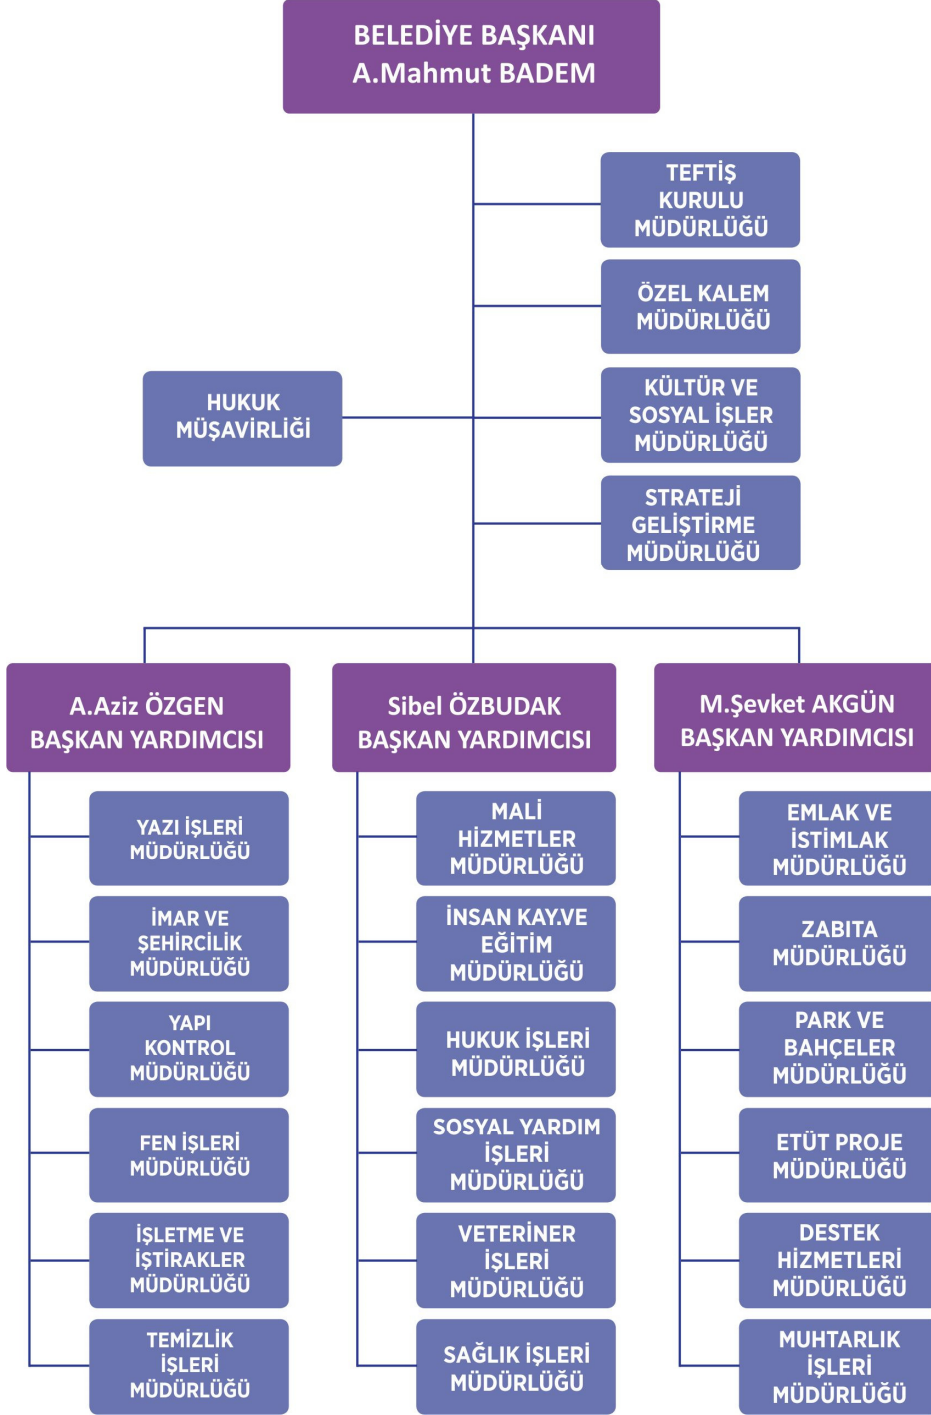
BELEDİYE BAŞKANI
A.Mahmut BADEM

TEFTİŞ KURULU MÜDÜRLÜĞÜ

ÖZEL KALEM MÜDÜRLÜĞÜ

HUKUK MÜŞAVİRLİĞİ

KÜLTÜR VE SOSYAL İŞLER MÜDÜRLÜĞÜ

STRATEJİ GELİŞTİRME MÜDÜRLÜĞÜ

A.Aziz ÖZGEN
BAŞKAN YARDIMCISI

YAZI İŞLERİ MÜDÜRLÜĞÜ

İMAR VE ŞEHİRCİLİK MÜDÜRLÜĞÜ

YAPI KONTROL MÜDÜRLÜĞÜ

FEN İŞLERİ MÜDÜRLÜĞÜ

İŞLETME VE İŞTİRAKLER MÜDÜRLÜĞÜ

TEMİZLİK İŞLERİ MÜDÜRLÜĞÜ

Sibel ÖZBUDAK
BAŞKAN YARDIMCISI

MALİ HİZMETLER MÜDÜRLÜĞÜ

İNSAN KAY.VE EĞİTİM MÜDÜRLÜĞÜ

HUKUK İŞLERİ MÜDÜRLÜĞÜ

SOSYAL YARDIM İŞLERİ MÜDÜRLÜĞÜ

VETERİNER İŞLERİ MÜDÜRLÜĞÜ

SAĞLIK İŞLERİ MÜDÜRLÜĞÜ

M.Şevket AKGÜN
BAŞKAN YARDIMCISI

EMLAK VE İSTİMLAK MÜDÜRLÜĞÜ

ZABITA MÜDÜRLÜĞÜ

PARK VE BAHÇELER MÜDÜRLÜĞÜ

ETÜT PROJE MÜDÜRLÜĞÜ

DESTEK HİZMETLERİ MÜDÜRLÜĞÜ

MUHTARLIK İŞLERİ MÜDÜRLÜĞÜ